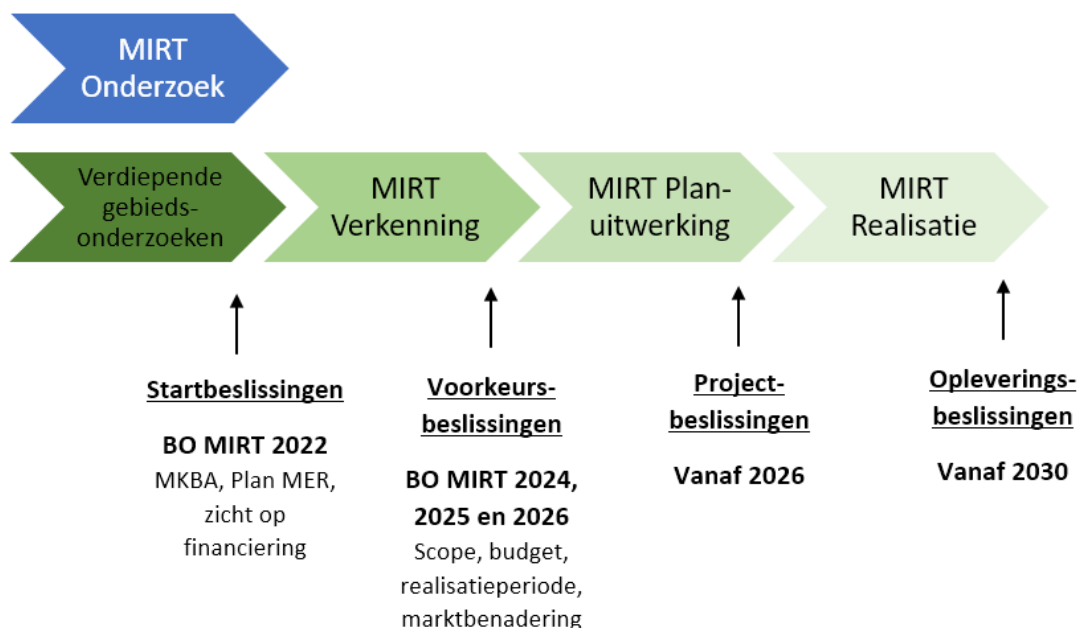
MIRT Onderzoek

Verdiepende gebieds-onderzoeken

MIRT Verkenning

MIRT Plan-uitwerking

MIRT Realisatie

Startbeslissingen

BO MIRT 2022
MKBA, Plan MER, zicht op financiering

Voorkeurs-beslissingen

BO MIRT 2024, 2025 en 2026
Scope, budget, realisatieperiode, marktbenadering

Project-beslissingen

Vanaf 2026

Opleverings-beslissingen

Vanaf 2030